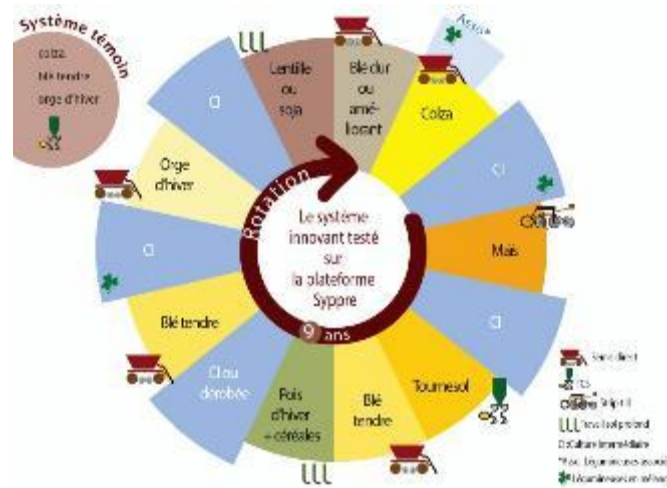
Système témoin

colza
Blé tendre
orge d'hiver

Lentille ou soja

Blé dur ou améliorant

Colza

Asso*

CI

Maïs

CI

Tournesol

Blé tendre

Pois d'hiver + céréales

CI ou dérobée

Blé tendre

CI

Orge d'hiver

CI

Rotation

Le système innovant testé sur la plateforme Syppre

9 ans

Semis direct
TCS
Strip-till
Travail profond
CI: Culture intermédiaire
*Asso: Légumineuses associées
Légumineuses en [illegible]